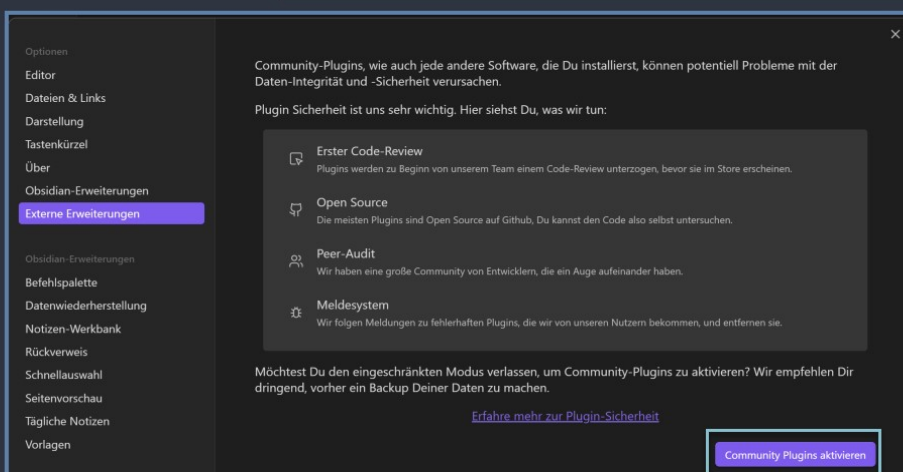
Optionen
Editor
Dateien & Links
Darstellung
Tastenkürzel
Über
Obsidian-Erweiterungen
Externe Erweiterungen

Obsidian-Erweiterungen
Befehlspalette
Datenwiederherstellung
Notizen-Werkbank
Rückverweis
Schnellauswahl
Seitenvorschau
Tägliche Notizen
Vorlagen

×

Community-Plugins, wie auch jede andere Software, die Du installierst, können potentiell Probleme mit der Daten-Integrität und -Sicherheit verursachen.

Plugin Sicherheit ist uns sehr wichtig. Hier siehst Du, was wir tun:

Erster Code-Review
Plugins werden zu Beginn von unserem Team einem Code-Review unterzogen, bevor sie im Store erscheinen.

Open Source
Die meisten Plugins sind Open Source auf Github, Du kannst den Code also selbst untersuchen.

Peer-Audit
Wir haben eine große Community von Entwicklern, die ein Auge aufeinander haben.

Meldesystem
Wir folgen Meldungen zu fehlerhaften Plugins, die wir von unseren Nutzern bekommen, und entfernen sie.

Möchtest Du den eingeschränkten Modus verlassen, um Community-Plugins zu aktivieren? Wir empfehlen Dir dringend, vorher ein Backup Deiner Daten zu machen.

Erfahre mehr zur Plugin-Sicherheit

Community Plugins aktivieren